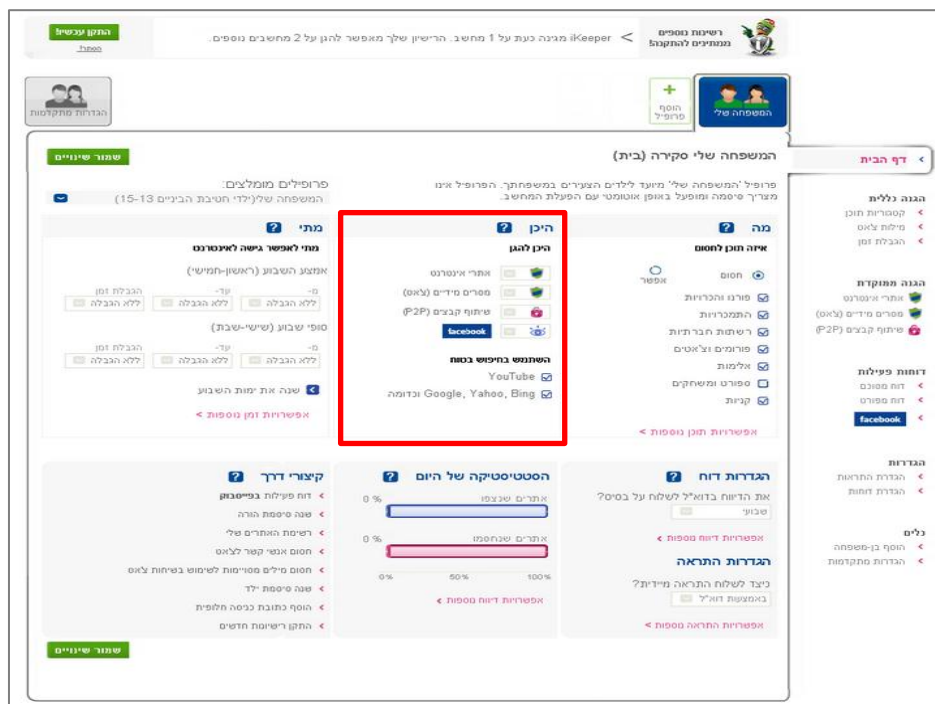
רשיונות נוספים ממתינים להתקנה!

iKeeper מגינה כעת על 1 מחשב. הרשיון שלך מאפשר להגן על 2 מחשבים נוספים.

התקן עכשיו!

הסתר

המשפחה שלי

הוסף פרופיל

הגדרות מתקדמות

דף הבית

המשפחה שלי סקירה (בית)

שמור שינויים

פרופיל 'המשפחה שלי' מיועד לילדים הצעירים במשפחתך. הפרופיל אינו מצריך סיסמה ומופעל באופן אוטומטי עם הפעלת המחשב.

פרופילים מומלצים:

המשפחה שלי(ילדי חטיבת הביניים 13-15)

הגנה כללית
קטגוריות תוכן
מילות צ'אט
הגבלת זמן

הגנה ממוקדת
אתרי אינטרנט
מסרים מידיים (צ'אט)
שיתוף קבצים (P2P)

דוחות פעילות
דוח מסונן
דוח מפורט
facebook

הגדרות
הגדרות התראות
הגדרות דוחות

כלים
הוסף בן-משפחה
הגדרות מתקדמות

מה ?
איזה תוכן לחסום
חסום
אפשר
פורנו והכרויות
התמכרויות
רשתות חברתיות
פורומים וצ'אטים
אלימות
ספורט ומשחקים
קניות
אפשרויות תוכן נוספות >

היכן ?
היכן להגן
אתרי אינטרנט
מסרים מידיים (צ'אט)
שיתוף קבצים (P2P)
facebook
השתמש בחיפוש בטוח
YouTube
Google, Yahoo, Bing וכדומה

מתי ?
מתי לאפשר גישה לאינטרנט
אמצע השבוע (ראשון-חמישי)
מ- עד- הגבלת זמן
ללא הגבלה ללא הגבלה ללא הגבלה
סופי שבוע (שישי-שבת)
מ- עד- הגבלת זמן
ללא הגבלה ללא הגבלה ללא הגבלה
שנה את ימות השבוע
אפשרויות זמן נוספות >

הגדרות דוח ?
את הדיווח בדוא"ל לשלוח על בסיס?
שבועי
אפשרויות דיווח נוספות >

הגדרות התראה
כיצד לשלוח התראה מיידית?
באמצעות דוא"ל
אפשרויות התראה נוספות >

הסטטיסטיקה של היום ?
אתרים שנצפו 0 %
אתרים שנחסמו 0 %
0% 50% 100%
אפשרויות דיווח נוספות >

קיצורי דרך ?
דוח פעילות בפייסבוק
שנה סיסמת הורה
רשימת האתרים שלי
חסום אנשי קשר לצ'אט
חסום מילים מסוימות לשימוש בשיחות צ'אט
שנה סיסמת ילד
הוסף כתובת כניסה חלופית
התקן רשיונות חדשים

שמור שינויים